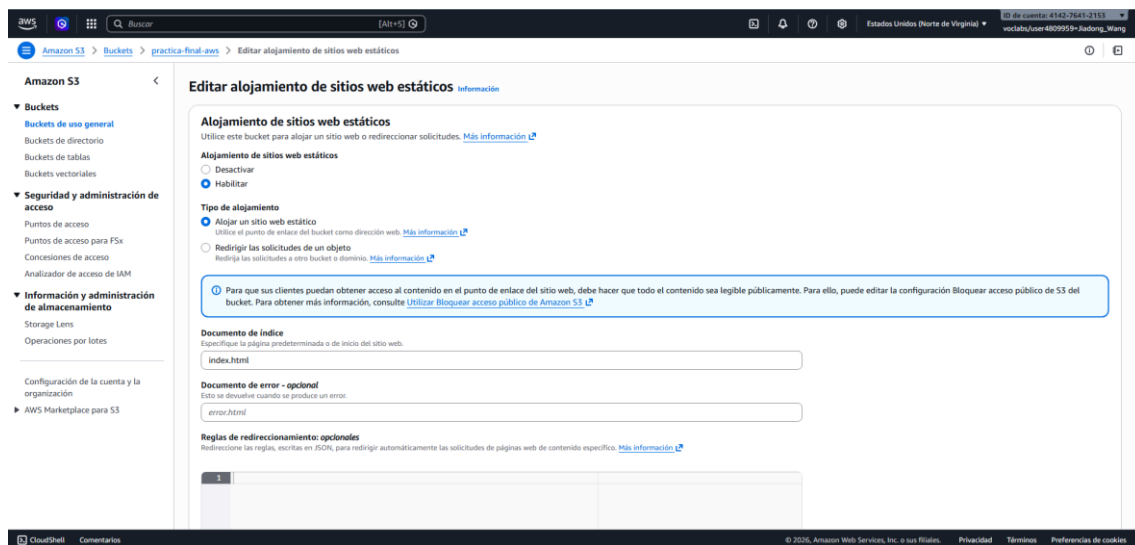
aws Buscar [Alt+S] Estados Unidos (Norte de Virginia) ▼ ID de cuenta: 4142-7641-2153 ▼ voclabs/user4809959=Jiadong_Wang

Amazon S3 > Buckets > practica-final-aws > Editar alojamiento de sitios web estáticos

Amazon S3

▼ Buckets
Buckets de uso general
Buckets de directorio
Buckets de tablas
Buckets vectoriales

▼ Seguridad y administración de acceso
Puntos de acceso
Puntos de acceso para FSx
Concesiones de acceso
Analizador de acceso de IAM

▼ Información y administración de almacenamiento
Storage Lens
Operaciones por lotes

Configuración de la cuenta y la organización
▶ AWS Marketplace para S3

Editar alojamiento de sitios web estáticos Información

Alojamiento de sitios web estáticos
Utilice este bucket para alojar un sitio web o redireccionar solicitudes. Más información

Alojamiento de sitios web estáticos
Desactivar
Habilitar

Tipo de alojamiento
Alojar un sitio web estático
Utilice el punto de enlace del bucket como dirección web. Más información
Redirigir las solicitudes de un objeto
Redirija las solicitudes a otro bucket o dominio. Más información

Para que sus clientes puedan obtener acceso al contenido en el punto de enlace del sitio web, debe hacer que todo el contenido sea legible públicamente. Para ello, puede editar la configuración Bloquear acceso público de S3 del bucket. Para obtener más información, consulte Utilizar Bloquear acceso público de Amazon S3

Documento de índice
Especifique la página predeterminada o de inicio del sitio web.
index.html

Documento de error - opcional
Esto se devuelve cuando se produce un error.
error.html

Reglas de redireccionamiento: opcionales
Redireccione las reglas, escritas en JSON, para redirigir automáticamente las solicitudes de páginas web de contenido específico. Más información

1

CloudShell Comentarios © 2026, Amazon Web Services, Inc. o sus filiales. Privacidad Términos Preferencias de cookies